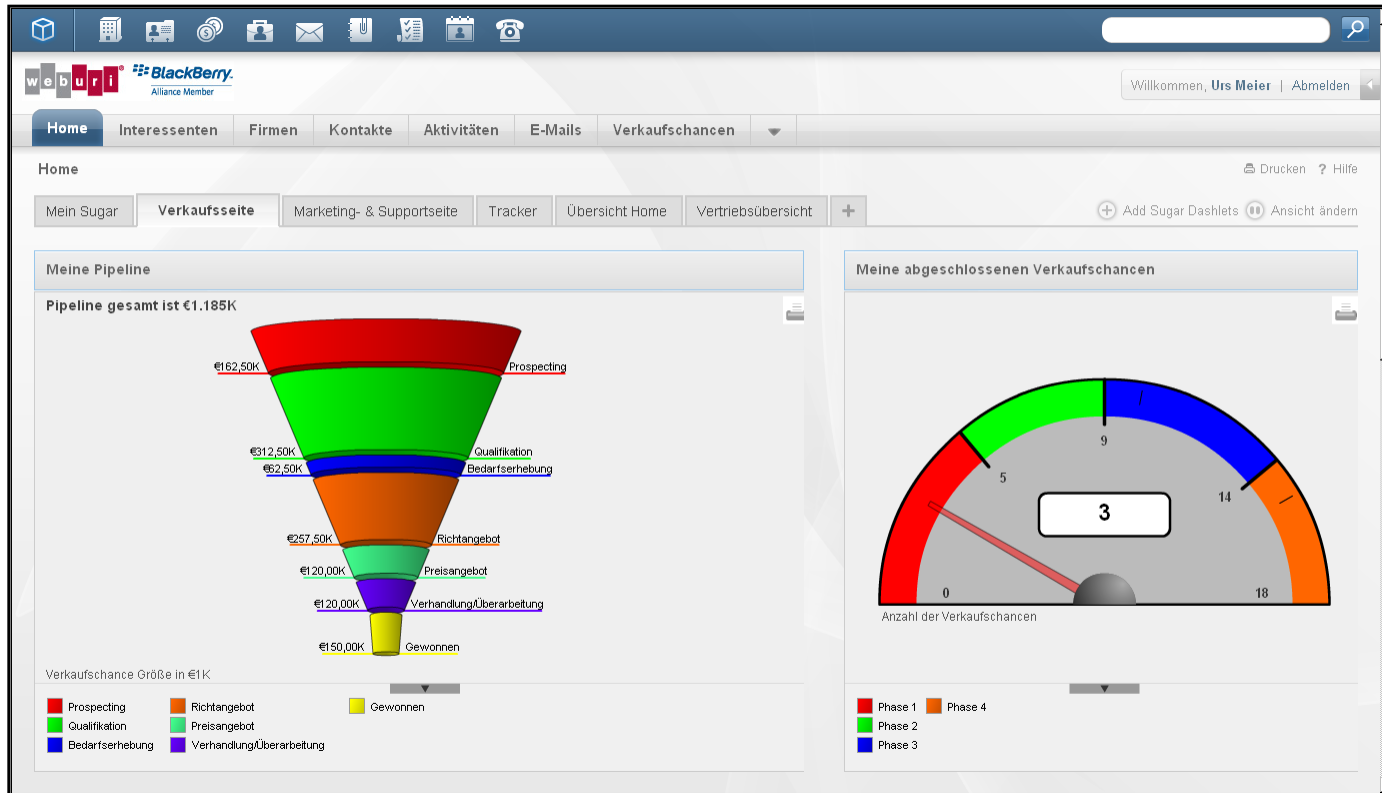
weburi® BlackBerry. Alliance Member

Willkommen, Urs Meier | Abmelden

Home Interessenten Firmen Kontakte Aktivitäten E-Mails Verkaufschancen

Home

Drucken ? Hilfe

Mein Sugar Verkaufsseite Marketing- & Supportseite Tracker Übersicht Home Vertriebsübersicht +

Add Sugar Dashlets Ansicht ändern

Meine Pipeline

Pipeline gesamt ist €1.185K

€162,50K Prospecting
€312,50K Qualifikation
€62,50K Bedarfserhebung
€257,50K Richtangebot
€120,00K Preisangebot
€120,00K Verhandlung/Überarbeitung
€150,00K Gewonnen

Verkaufschance Größe in €1K

Prospecting
Qualifikation
Bedarfserhebung
Richtangebot
Preisangebot
Verhandlung/Überarbeitung
Gewonnen

Meine abgeschlossenen Verkaufschancen

9
5
14
3
0
18

Anzahl der Verkaufschancen

Phase 1
Phase 2
Phase 3
Phase 4